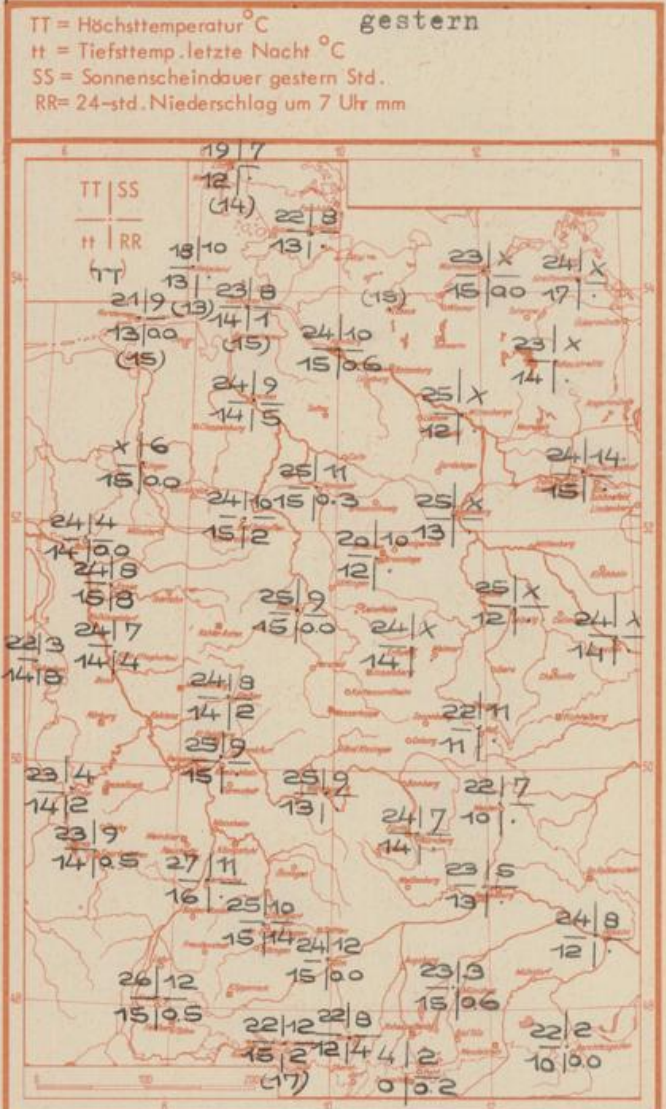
TT = Höchsttemperatur °C
tt = Tiefsttemp. letzte Nacht °C
SS = Sonnenscheindauer gestern Std.
RR = 24-std. Niederschlag um 7 Uhr mm

gestern

TT | SS
tt | RR

19 | 7
12 | .
(14)

22 | 8
13 | .

18 | 10
13 |
(11)

21 | 9
13 | 0.0
(15)

(13)

23 | 8
14 | 1
(15)

(15)

24 | 10
15 | 0.6

23 | x
15 | 0.0

24 | x
17 | .

23 | x
14 | .

24 | 9
14 | 5

25 | x
12 |

x | 6
15 | 0.0

25 | 11
15 | 0.3

24 | 10
15 | 2

25 | x
13 |

24 | 14
15 |

24 | 4
14 | 0.0

20 | 10
12 | .

24 | 8
15 | 8

25 | 9
15 | 0.0

25 | x
12 | .

24 | 7
14 | 4

22 | 3
14 | 8

24 | x
14 |

24 | λ
14 |

24 | 8
14 | 2

22 | 11
11 | .

25 | 9
15 | .

23 | 4
14 | 2

25 | 9
13 |

22 | 7
10 | .

23 | 9
14 | 0.5

24 | 7
14 | .

27 | 11
16 | .

23 | 5
13 | .

25 | 10
15 | 14

24 | 12
15 | 0.0

24 | 8
12 | .

26 | 12
15 | 0.5

23 | 3
15 | 0.6

22 | 12
15 | 2
(17)

22 | 8
12 | 4

4 | 2
0 | 0.2

22 | 2
10 | 0.0